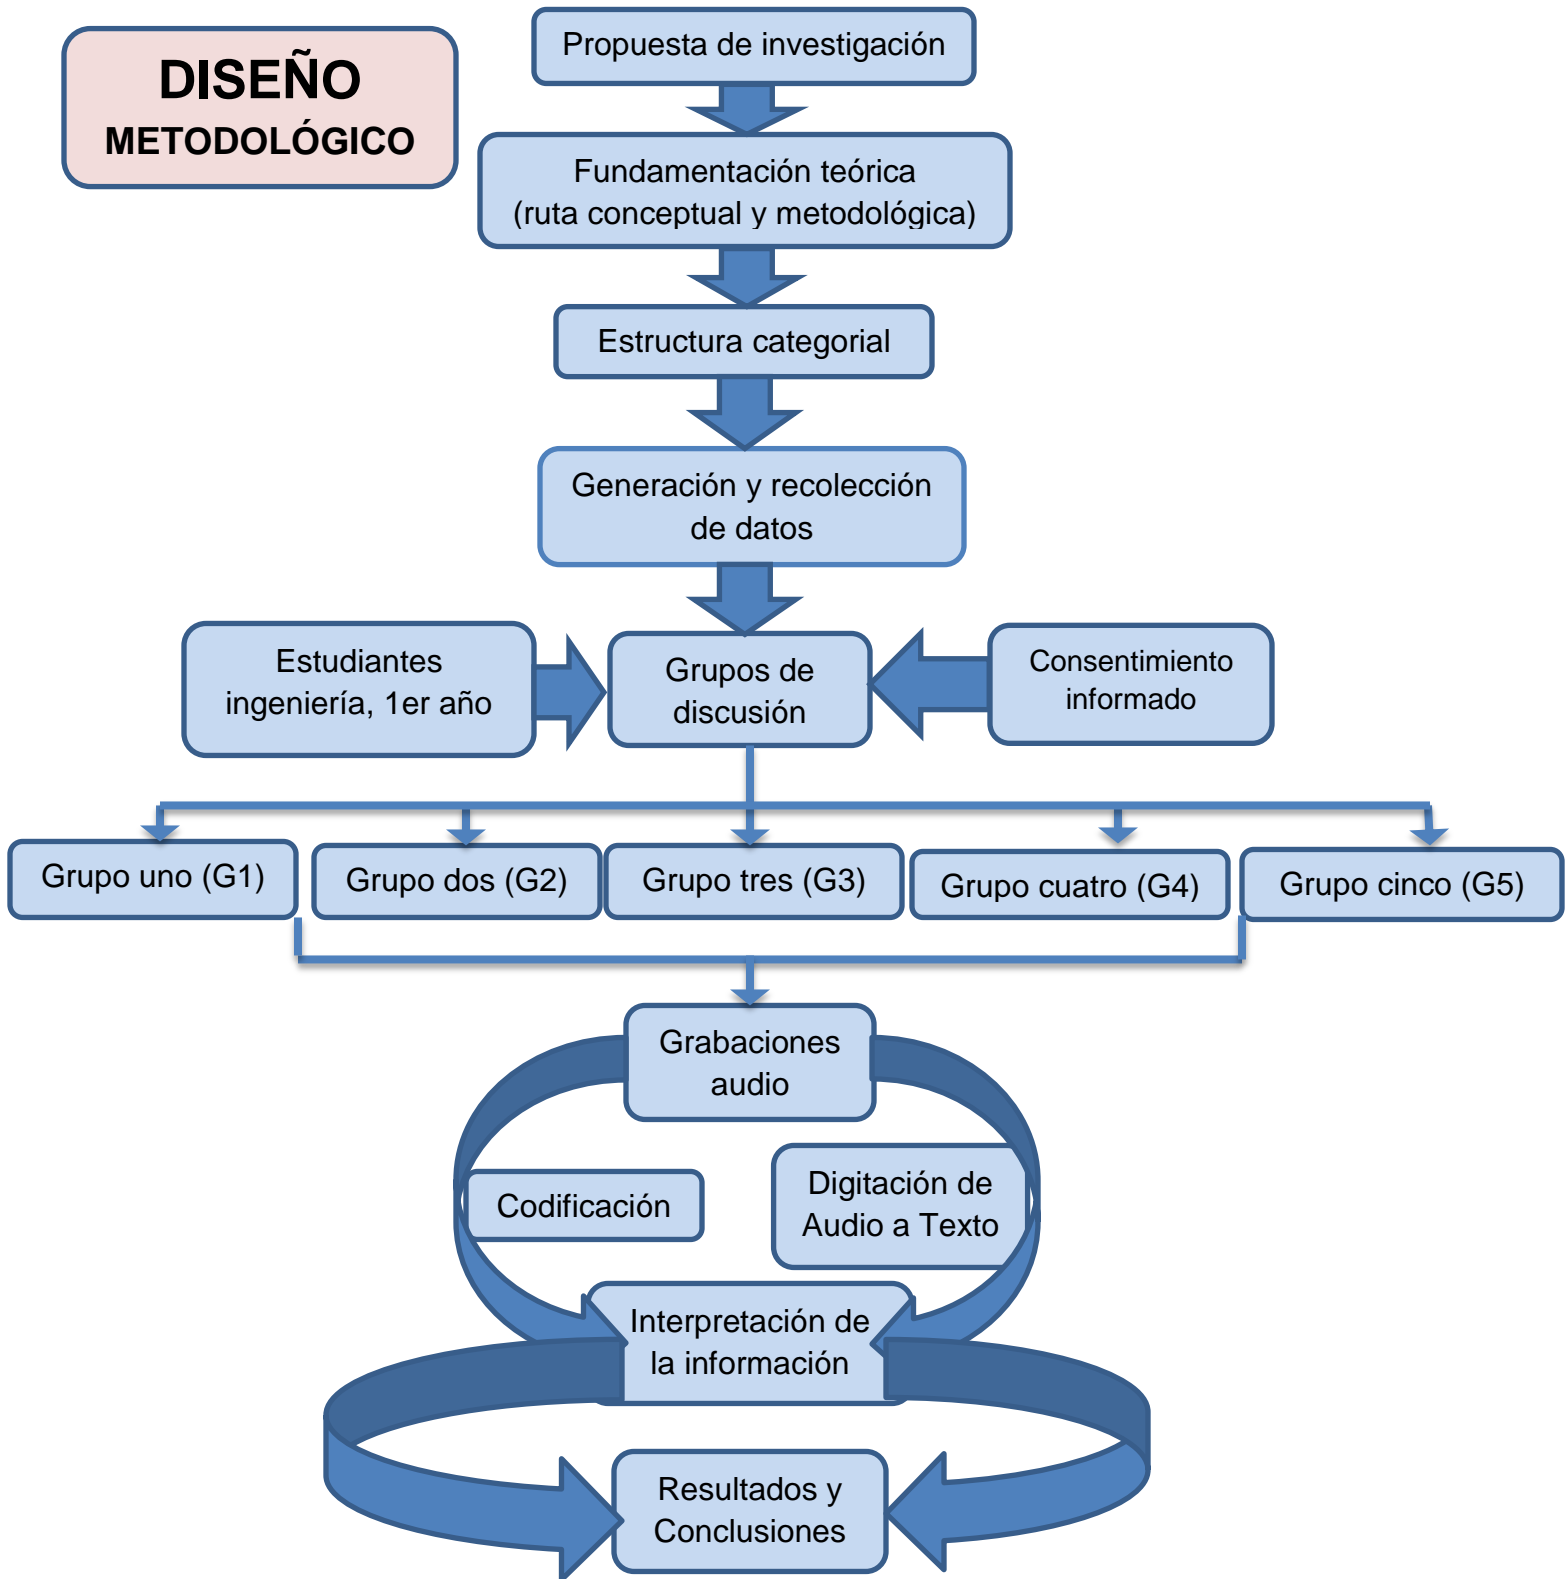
DISEÑO
METODOLÓGICO

Propuesta de investigación

Fundamentación teórica
(ruta conceptual y metodológica)

Estructura categorial

Generación y recolección de datos

Estudiantes ingeniería, 1er año

Grupos de discusión

Consentimiento informado

Grupo uno (G1)

Grupo dos (G2)

Grupo tres (G3)

Grupo cuatro (G4)

Grupo cinco (G5)

Grabaciones audio

Codificación

Digitación de Audio a Texto

Interpretación de la información

Resultados y Conclusiones